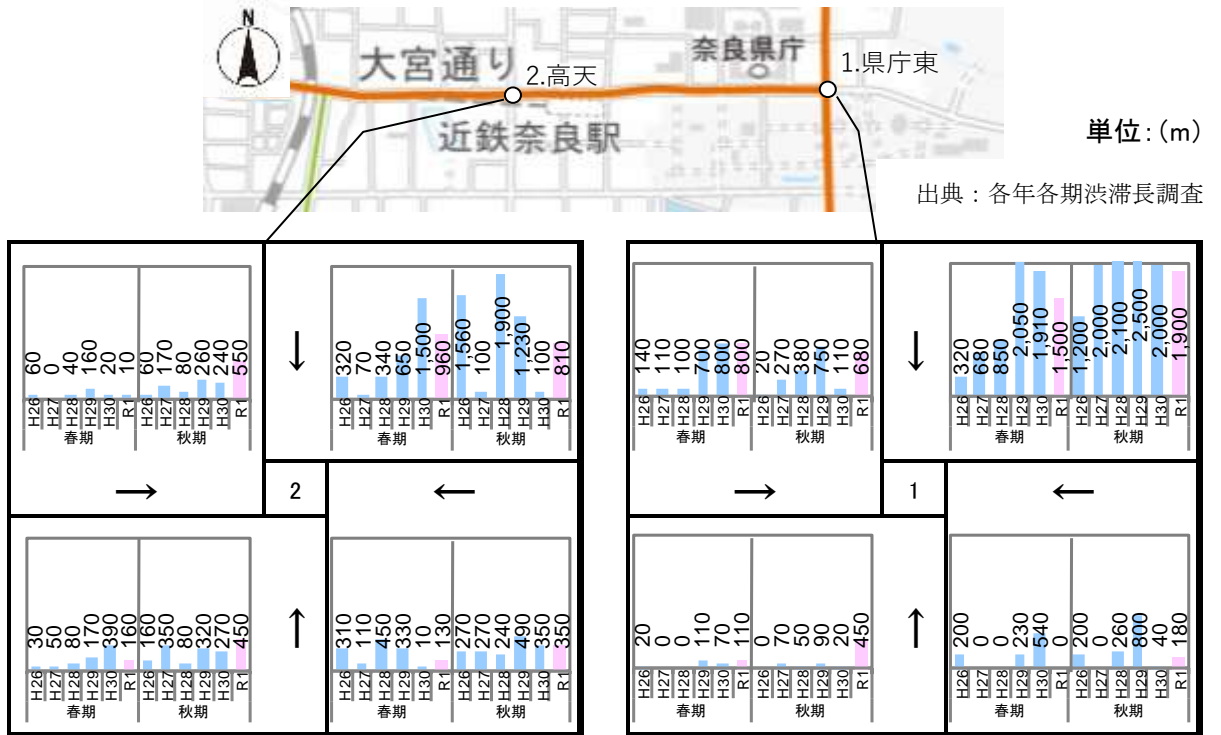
N
大宮通り
2.高天
奈良県庁
1.県庁東
近鉄奈良駅
単位:(m)
出典：各年各期渋滞長調査

| | H26 | H27 | H28 | H29 | H30 | R1 |
|---|---|---|---|---|---|---|
| 春期 | 60 | 0 | 40 | 160 | 20 | 10 |
| 秋期 | 60 | 170 | 80 | 260 | 240 | 550 |

→

| | H26 | H27 | H28 | H29 | H30 | R1 |
|---|---|---|---|---|---|---|
| 春期 | 320 | 70 | 340 | 650 | 1,500 | 960 |
| 秋期 | 1,560 | 100 | 1,900 | 1,230 | 100 | 810 |

↓

2

←

| | H26 | H27 | H28 | H29 | H30 | R1 |
|---|---|---|---|---|---|---|
| 春期 | 30 | 50 | 80 | 170 | 390 | 160 |
| 秋期 | 160 | 350 | 80 | 320 | 270 | 450 |

↑

| | H26 | H27 | H28 | H29 | H30 | R1 |
|---|---|---|---|---|---|---|
| 春期 | 310 | 110 | 450 | 330 | 10 | 130 |
| 秋期 | 270 | 270 | 240 | 490 | 350 | 350 |

| | H26 | H27 | H28 | H29 | H30 | R1 |
|---|---|---|---|---|---|---|
| 春期 | 140 | 110 | 100 | 700 | 800 | 800 |
| 秋期 | 20 | 270 | 380 | 750 | 110 | 680 |

→

| | H26 | H27 | H28 | H29 | H30 | R1 |
|---|---|---|---|---|---|---|
| 春期 | 320 | 680 | 850 | 2,050 | 1,910 | 1,500 |
| 秋期 | 1,200 | 2,000 | 2,100 | 2,500 | 2,000 | 1,900 |

↓

1

←

| | H26 | H27 | H28 | H29 | H30 | R1 |
|---|---|---|---|---|---|---|
| 春期 | 20 | 0 | 0 | 110 | 70 | 110 |
| 秋期 | 0 | 70 | 50 | 90 | 20 | 450 |

↑

| | H26 | H27 | H28 | H29 | H30 | R1 |
|---|---|---|---|---|---|---|
| 春期 | 200 | 0 | 0 | 230 | 540 | 0 |
| 秋期 | 200 | 0 | 260 | 800 | 40 | 180 |